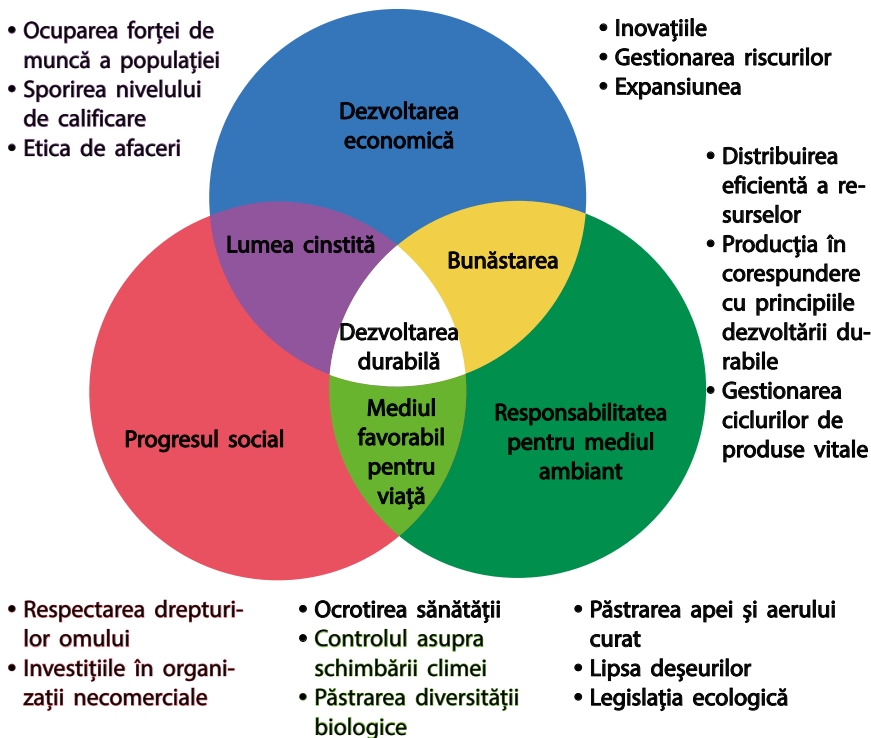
• Ocuparea forţei de muncă a populaţiei
• Sporirea nivelului de calificare
• Etica de afaceri

• Inovaţiile
• Gestionarea riscurilor
• Expansiunea

Dezvoltarea economică

• Distribuirea eficientă a resurselor
• Producţia în corespundere cu principiile dezvoltării durabile
• Gestionarea ciclurilor de produse vitale

Lumea cinstită

Bunăstarea

Dezvoltarea durabilă

Progresul social

Mediul favorabil pentru viaţă

Responsabilitatea pentru mediul ambiant

• Respectarea drepturilor omului
• Investiţiile în organizaţii necomerciale

• Ocrotirea sănătăţii
• Controlul asupra schimbării climei
• Păstrarea diversităţii biologice

• Păstrarea apei şi aerului curat
• Lipsa deşeurilor
• Legislaţia ecologică